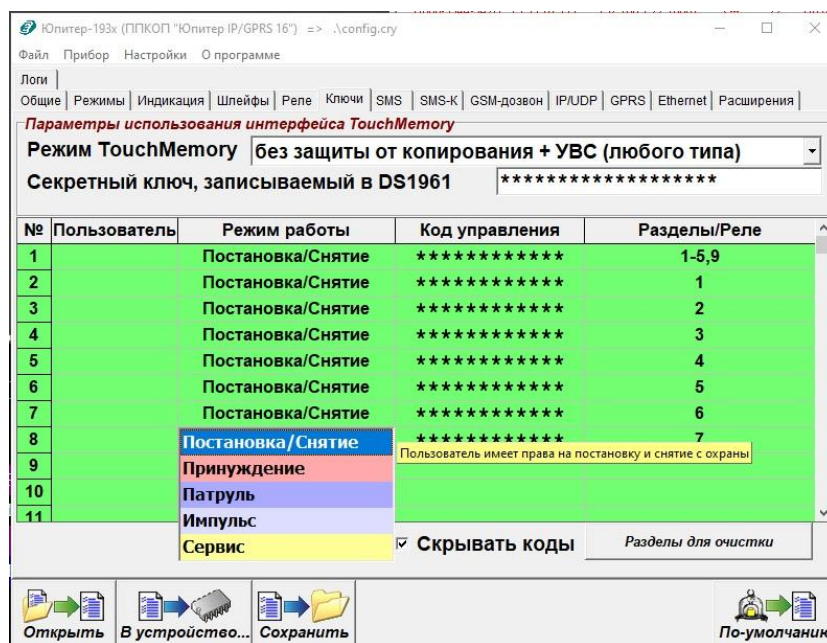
Юпитер-193х (ППКОП "Юпитер IP/GPRS 16") => .\config.cry

Файл Прибор Настройки О программе

Логи

Общие | Режимы | Индикация | Шлейфы | Реле | Ключи | SMS | SMS-К | GSM-дозвон | IP/UDP | GPRS | Ethernet | Расширения

Параметры использования интерфейса TouchMemory

Режим TouchMemory без защиты от копирования + УВС (любого типа)

Секретный ключ, записываемый в DS1961 ******************

| № | Пользователь | Режим работы | Код управления | Разделы/Реле |
|---|---|---|---|---|
| 1 | | Постановка/Снятие | ************ | 1-5,9 |
| 2 | | Постановка/Снятие | ************ | 1 |
| 3 | | Постановка/Снятие | ************ | 2 |
| 4 | | Постановка/Снятие | ************ | 3 |
| 5 | | Постановка/Снятие | ************ | 4 |
| 6 | | Постановка/Снятие | ************ | 5 |
| 7 | | Постановка/Снятие | ************ | 6 |
| 8 | | | ************ | 7 |
| 9 | | | | |
| 10 | | | | |
| 11 | | | | |

Постановка/Снятие
Принуждение
Патруль
Импульс
Сервис

Пользователь имеет права на постановку и снятие с охраны

Скрывать коды

Разделы для очистки

Открыть | В устройство... | Сохранить | По-умолчанию